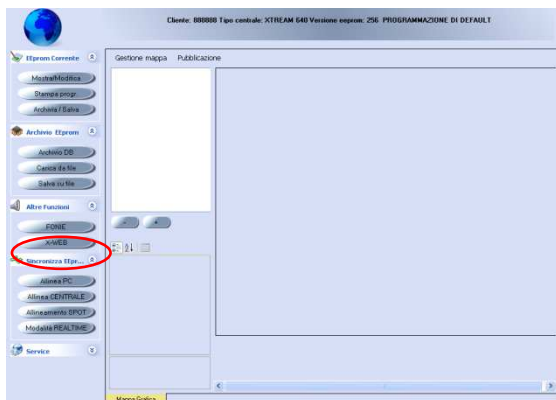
Cliente: 888888 Tipo centrale: XTREAM 640 Versione eeprom: 256 PROGRAMMAZIONE DI DEFAULT

EEprom Corrente
Mostra/Modifica
Stampa progr.
Archivia / Salva

Archivio EEprom
Archivio DB
Carica da file
Salva su file

Altre Funzioni
FONIE
X-WEB

Sincronizza EEpr...
Allinea PC
Allinea CENTRALE
Allineamento SPOT
Modalità REALTIME

Service

Gestione mappa Pubblicazione

Mappa Grafica